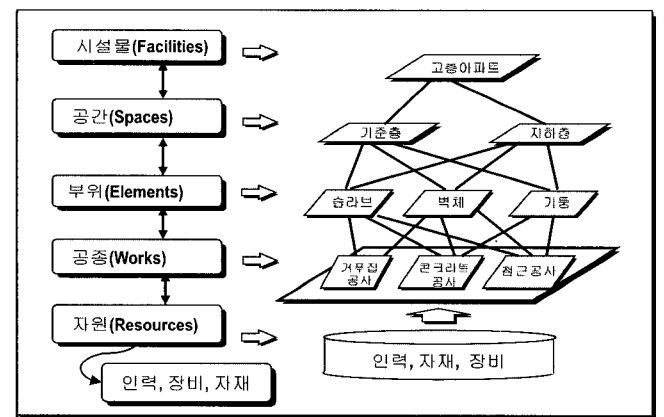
시설물(Facilities)

공간(Spaces)

부위(Elements)

공종(Works)

자원(Resources)

인력, 장비, 자재

고층아파트

기준층

지하층

슬라브

벽체

기둥

거푸집 공사

콘크리트 공사

철근공사

인력, 자재, 장비